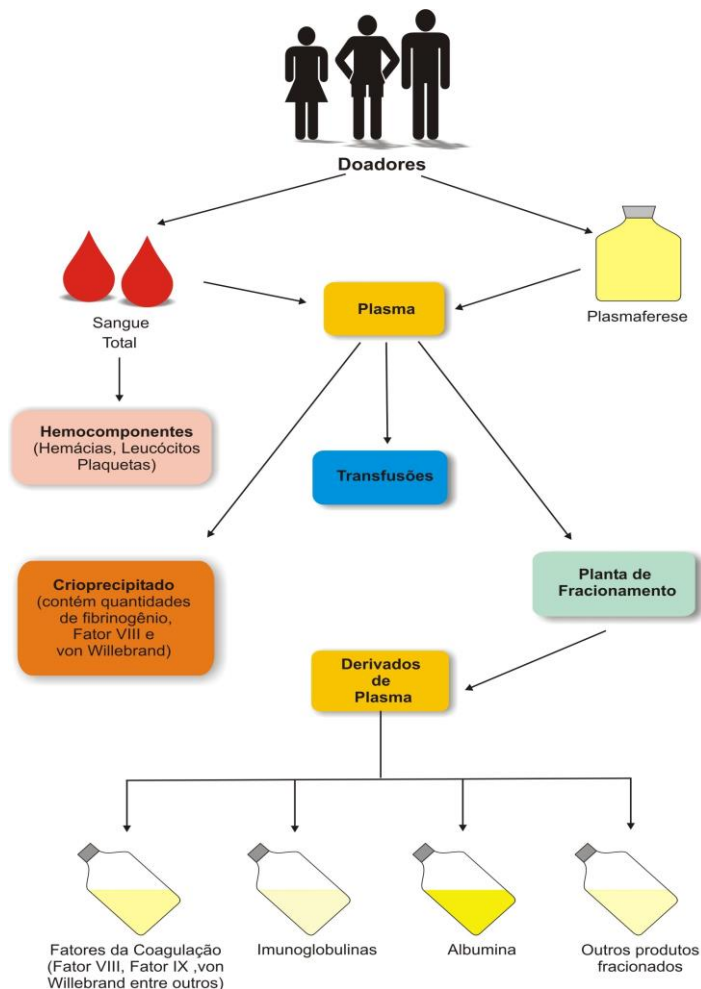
Doadores

Sangue Total

Plasma

Plasmaferese

Hemocomponentes
(Hemácias, Leucócitos Plaquetas)

Transfusões

Criopreciptado
(contém quantidades de fibrinogênio, Fator VIII e von Willebrand)

Planta de Fracionamento

Derivados de Plasma

Fatores da Coagulação (Fator VIII, Fator IX ,von Willebrand entre outros)

Imunoglobulinas

Albumina

Outros produtos fracionados